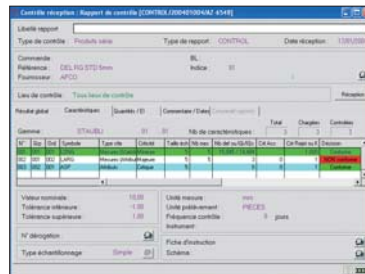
Contrôle réception : Rapport de contrôle [CONTROL/200401004/AZ 4548]

Libellé rapport

Type de contrôle Produits seuls | Type de rapport CONTROL | Date réception 13/01/200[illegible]

Commande | BL
Référence DEL FG STD 5mm | Indice 01
Fournisseur APCO

Lieu de contrôle Tous lieux de contrôle | Réception

Résultat global | Caractéristiques | Quantités (1) | Commentaire / Dates | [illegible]

Gamme STAUBLI 01 01 | Nb de caractéristiques | Total 3 | Chargées 3 | Contrôlées 3

| N° | Stp | Ord | Symbole | Type cde | Criticité | Taille échl | Nb mes | Nb def ou Eq Nb | Cd Acc | Cd Rejet ou K | Décision |
|---|---|---|---|---|---|---|---|---|---|---|---|
| 001 | 001 | 001 | DIAM | Mesures (Ordin) | Mineur | 5 | 5 | 13.456 | 13.500 | | Conforme |
| 002 | 001 | 002 | LARG | Mesures (Attribu) | Majeur | 5 | 5 | 0 | 0 | 1 | NON conforme |
| 003 | 001 | 003 | ASP | Attribut | Critique | 5 | 5 | 0 | 0 | 1 | Conforme |

Valeur nominale 10.00 | Unité mesure mm
Tolérance inférieure -1.00 | Unité prélèvement PIECES
Tolérance supérieure 1.00 | Fréquence contrôle 0 jours
Instrument

N° dérogation

Type échantillonnage Simple | Fiche d'instruction
Schéma